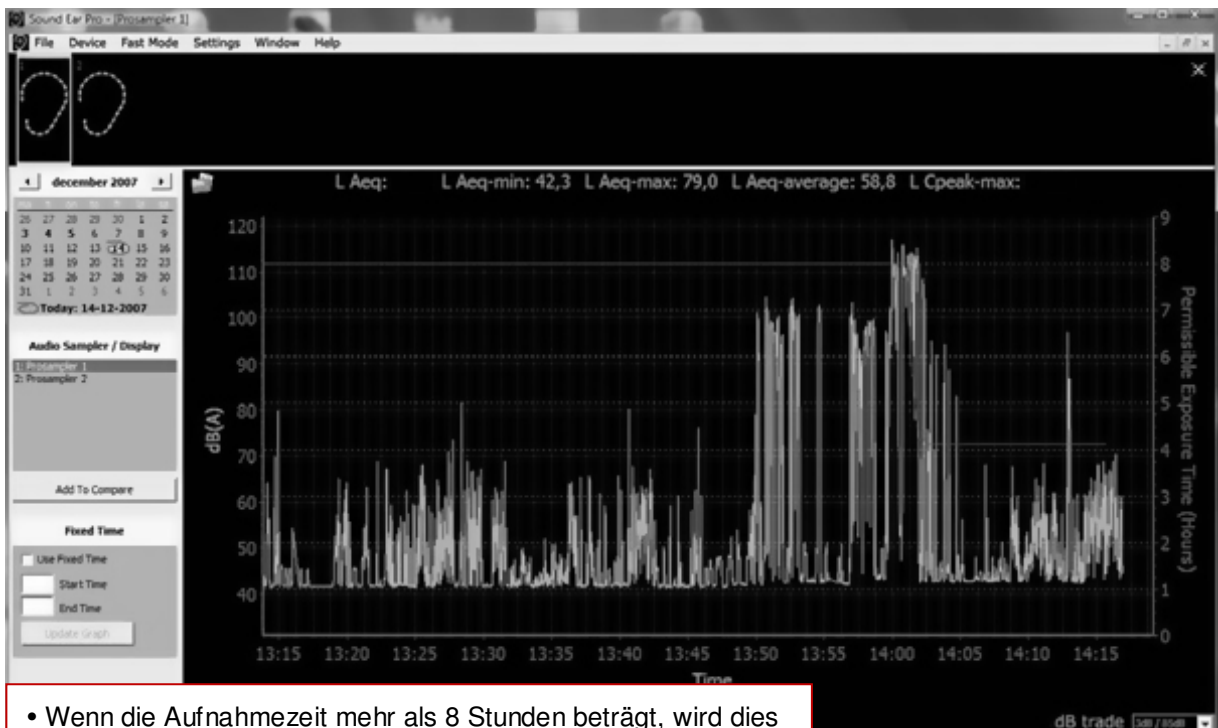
Sound Ear Pro - [Prosampler 1]

File Device Fast Mode Settings Window Help

december 2007

| | | | | | | |
|---|---|---|---|---|---|---|
| 26 | 27 | 28 | 29 | 30 | 1 | 2 |
| 3 | 4 | 5 | 6 | 7 | 8 | 9 |
| 10 | 11 | 12 | 13 | 14 | 15 | 16 |
| 17 | 18 | 19 | 20 | 21 | 22 | 23 |
| 24 | 25 | 26 | 27 | 28 | 29 | 30 |
| 31 | 1 | 2 | 3 | 4 | 5 | 6 |

Today: 14-12-2007

Audio Sampler / Display

1: Prosampler 1
2: Prosampler 2

Add To Compare

Fixed Time

Use Fixed Time

Start Time

End Time

Update Graph

L Aeq: L Aeq-min: 42,3 L Aeq-max: 79,0 L Aeq-average: 58,8 L Cpeak-max:

dB(A)

120 110 100 90 80 70 60 50 40

Permissible Exposure Time (Hours)

9 8 7 6 5 4 3 2 1 0

13:15 13:20 13:25 13:30 13:35 13:40 13:45 13:50 13:55 14:00 14:05 14:10 14:15

Time

dB trade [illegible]

• Wenn die Aufnahmezeit mehr als 8 Stunden beträgt, wird dies